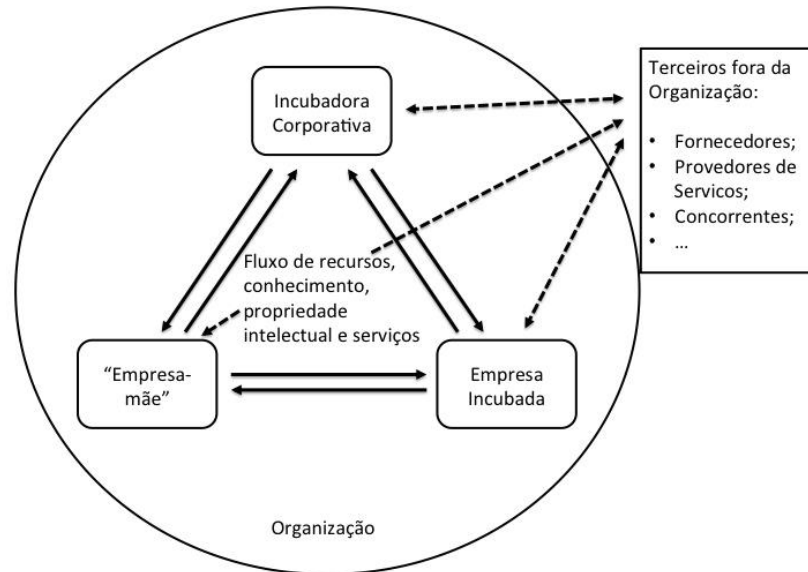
Incubadora Corporativa

Terceiros fora da Organização:

• Fornecedores;
• Provedores de Servicos;
• Concorrentes;
• ...

Fluxo de recursos, conhecimento, propriedade intelectual e serviços

"Empresa-mãe"

Empresa Incubada

Organização